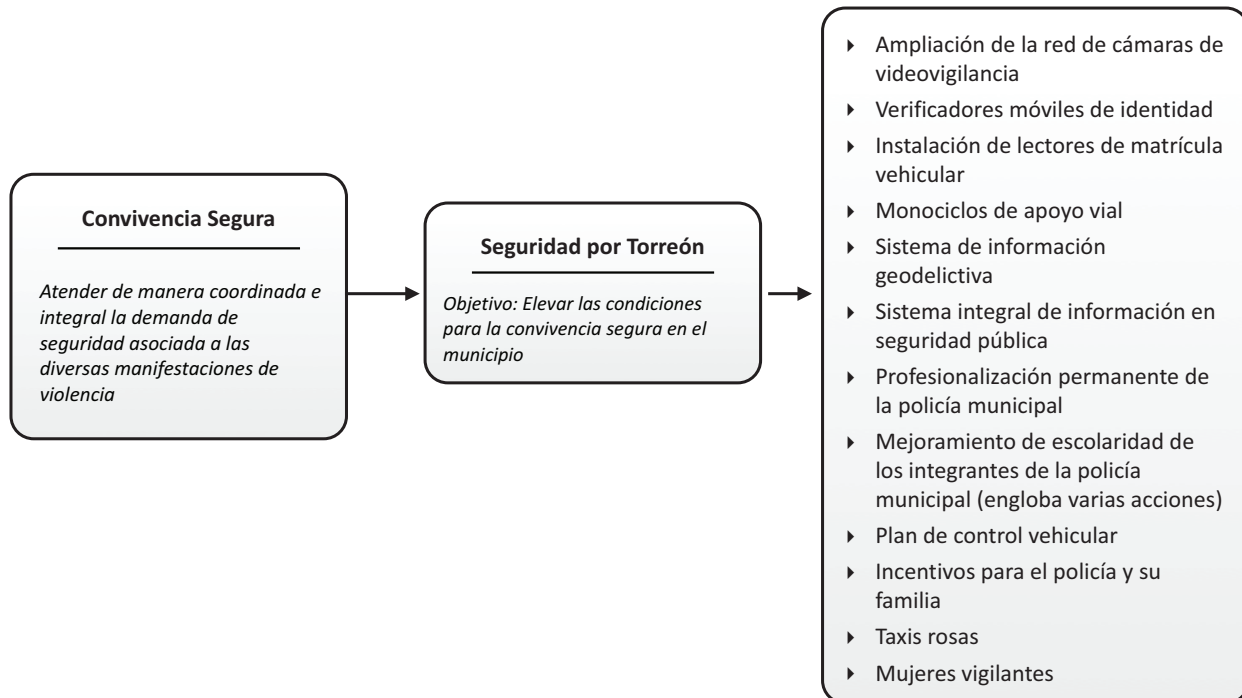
Convivencia Segura

Atender de manera coordinada e integral la demanda de seguridad asociada a las diversas manifestaciones de violencia

Seguridad por Torreón

Objetivo: Elevar las condiciones para la convivencia segura en el municipio

- Ampliación de la red de cámaras de videovigilancia
- Verificadores móviles de identidad
- Instalación de lectores de matrícula vehicular
- Monociclos de apoyo vial
- Sistema de información geodelictiva
- Sistema integral de información en seguridad pública
- Profesionalización permanente de la policía municipal
- Mejoramiento de escolaridad de los integrantes de la policía municipal (engloba varias acciones)
- Plan de control vehicular
- Incentivos para el policía y su familia
- Taxis rosas
- Mujeres vigilantes